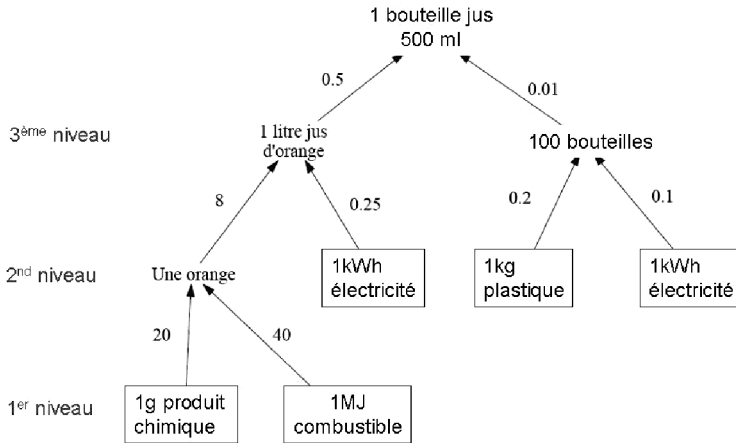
1 bouteille jus
500 ml

0.5

0.01

3$^{ème}$ niveau

1 litre jus d'orange

100 bouteilles

8

0.25

0.2

0.1

2$^{nd}$ niveau

Une orange

1kWh électricité

1kg plastique

1kWh électricité

20

40

1$^{er}$ niveau

1g produit chimique

1MJ combustible